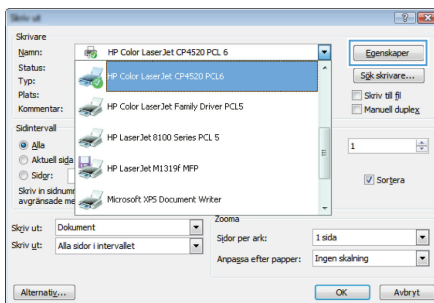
Skriv ut

Skrivare
Namn: HP Color LaserJet CP4520 PCL 6
Egenskaper
Status:
Typ:
Plats:
Kommentar:
HP Color LaserJet CP4520 PCL6
HP Color LaserJet Family Driver PCL5
HP LaserJet 8100 Series PCL 5
HP LaserJet M1319f MFP
Microsoft XPS Document Writer
Sök skrivare...
Skriv till fil
Manuell duplex

Sidintervall
Alla
Aktuell sida
Sidor:
Skriv in sidnumm
avgränsade me
1
Sortera

Zooma
Skriv ut: Dokument
Skriv ut: Alla sidor i intervallet
Sidor per ark: 1 sida
Anpassa efter papper: Ingen skalning

Alternativ...
OK
Avbryt